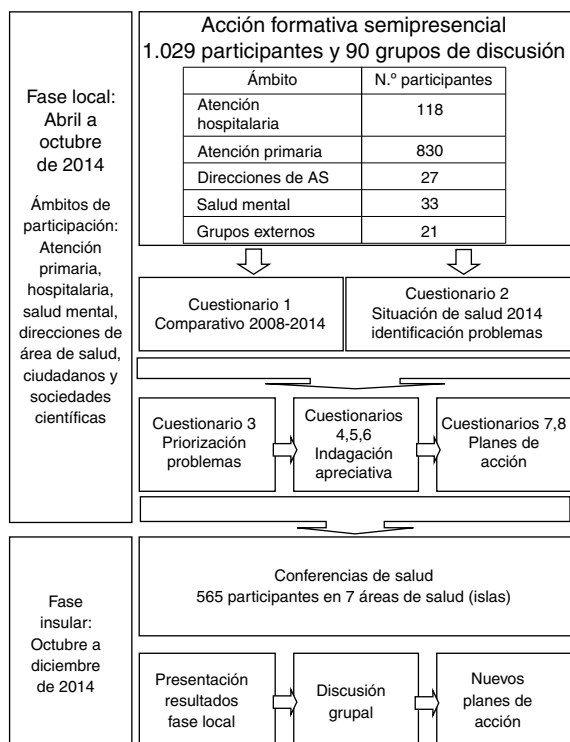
Fase local: Abril a octubre de 2014

Ámbitos de participación: Atención primaria, hospitalaria, salud mental, direcciones de área de salud, ciudadanos y sociedades científicas

Acción formativa semipresencial
1.029 participantes y 90 grupos de discusión

| Ámbito | N.º participantes |
|---|---|
| Atención hospitalaria | 118 |
| Atención primaria | 830 |
| Direcciones de AS | 27 |
| Salud mental | 33 |
| Grupos externos | 21 |

Cuestionario 1
Comparativo 2008-2014

Cuestionario 2
Situación de salud 2014 identificación problemas

Cuestionario 3
Priorización problemas

Cuestionarios 4,5,6
Indagación apreciativa

Cuestionarios 7,8
Planes de acción

Fase insular: Octubre a diciembre de 2014

Conferencias de salud
565 participantes en 7 áreas de salud (islas)

Presentación resultados fase local

Discusión grupal

Nuevos planes de acción